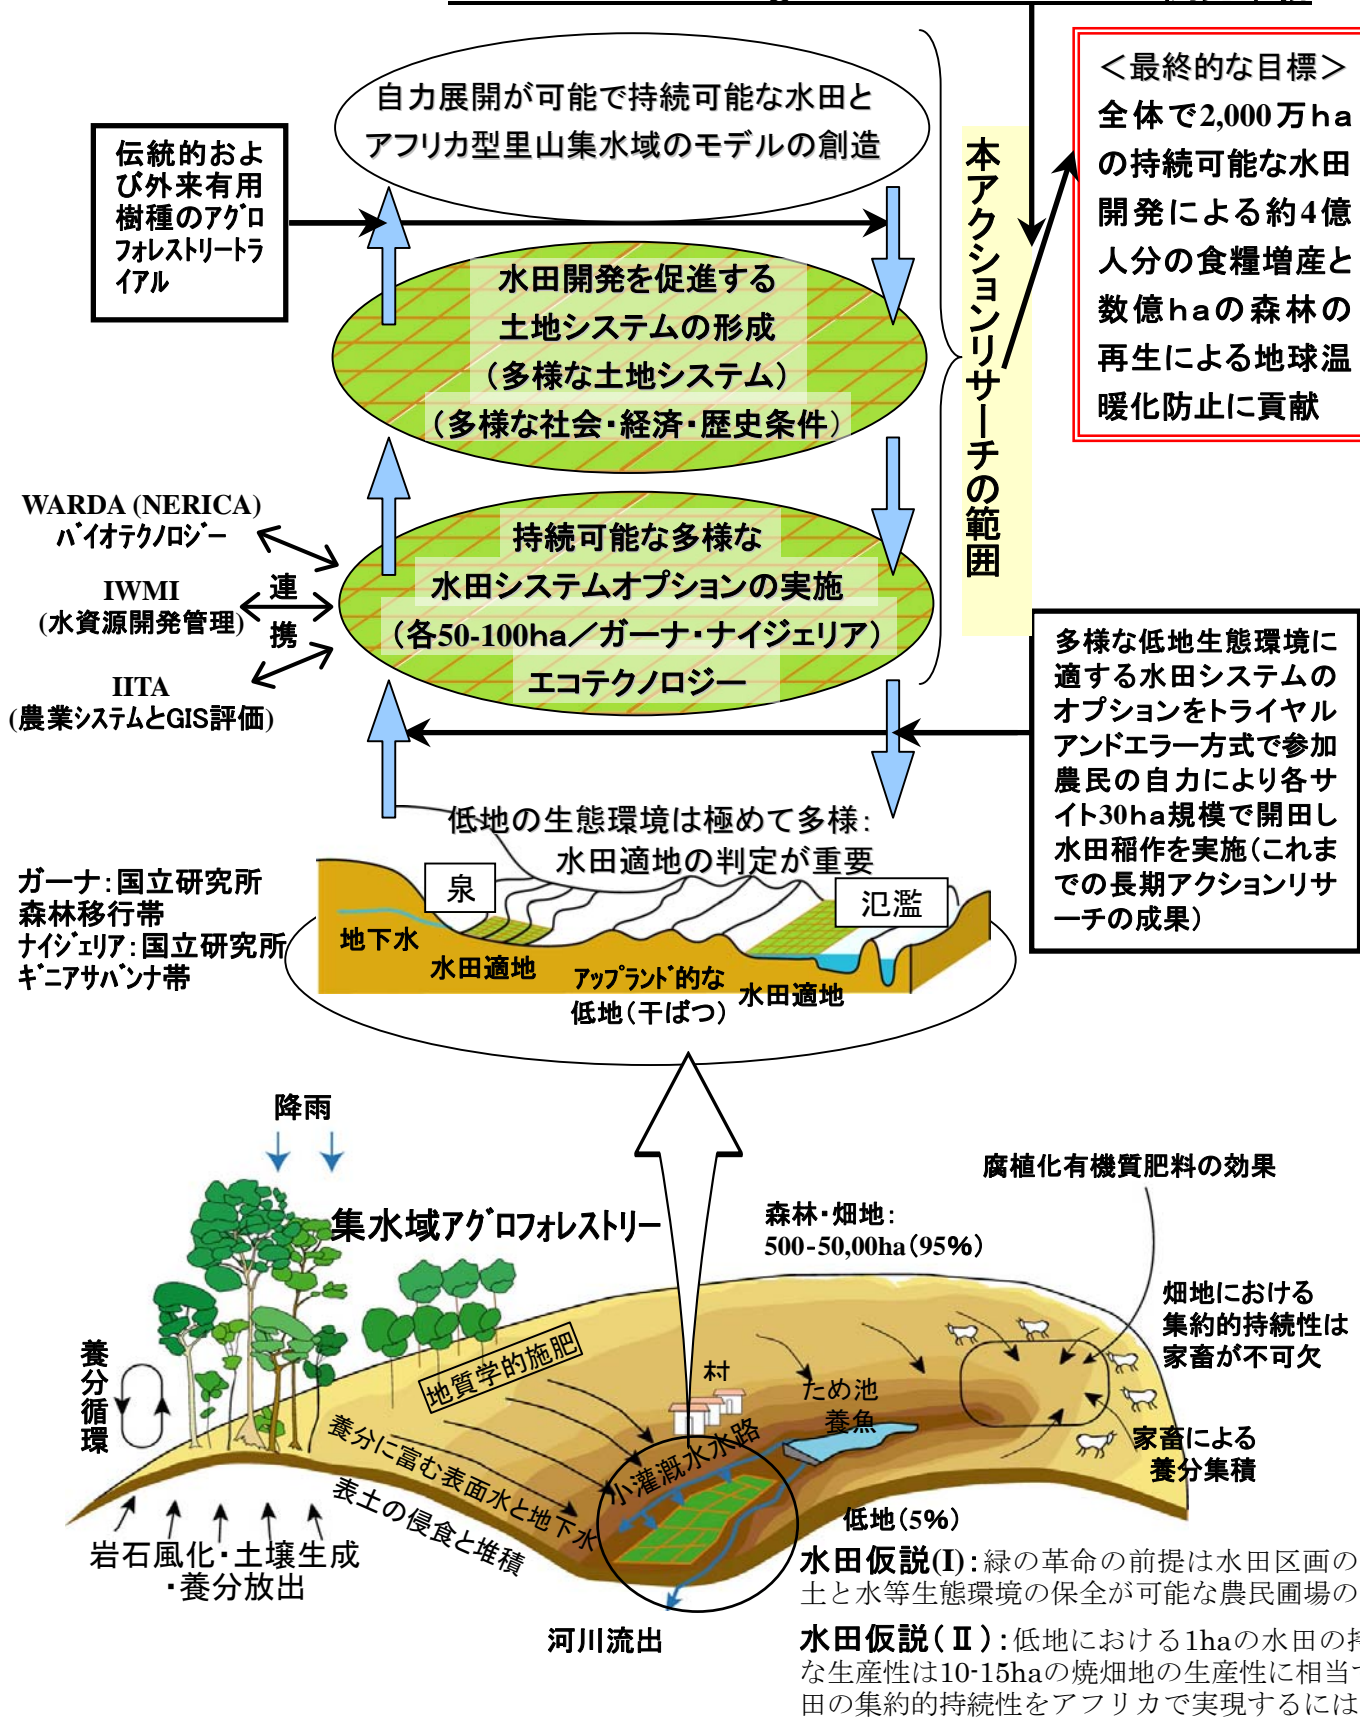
自力展開が可能で持続可能な水田とアフリカ型里山集水域のモデルの創造

伝統的および外来有用樹種のアグロフォレストリートライアル

水田開発を促進する
土地システムの形成
（多様な土地システム）
（多様な社会・経済・歴史条件）

本アクションリサーチの範囲

＜最終的な目標＞
全体で2,000万haの持続可能な水田開発による約4億人分の食糧増産と数億haの森林の再生による地球温暖化防止に貢献

WARDA (NERICA)
バイオテクノロジー

IWMI
(水資源開発管理)

IITA
(農業システムとGIS評価)

連
携

持続可能な多様な
水田システムオプションの実施
（各50-100ha／ガーナ・ナイジェリア）
エコテクノロジー

多様な低地生態環境に適する水田システムのオプションをトライヤルアンドエラー方式で参加農民の自力により各サイト30ha規模で開田し水田稲作を実施（これまでの長期アクションリサーチの成果）

低地の生態環境は極めて多様：
水田適地の判定が重要

ガーナ：国立研究所
森林移行帯
ナイジェリア：国立研究所
ギニアサバンナ帯

泉
氾濫
地下水
水田適地
アップランド的な
低地（干ばつ）
水田適地

降雨

集水域アグロフォレストリー

森林・畑地：
500-50,00ha（95%）

腐植化有機質肥料の効果

畑地における
集約的持続性は
家畜が不可欠

養
分
循
環

地質学的施肥

村

ため池
養魚

小灌漑水路

家畜による
養分集積

養分に富む表面水と地下水

表土の侵食と堆積

岩石風化・土壌生成
・養分放出

低地（5%）

河川流出

水田仮説(I)：緑の革命の前提は水田区画の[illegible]土と水等生態環境の保全が可能な農民圃場の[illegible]

水田仮説（Ⅱ）：低地における1haの水田の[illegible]な生産性は10-15haの焼畑地の生産性に相当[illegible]田の集約的持続性をアフリカで実現するには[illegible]